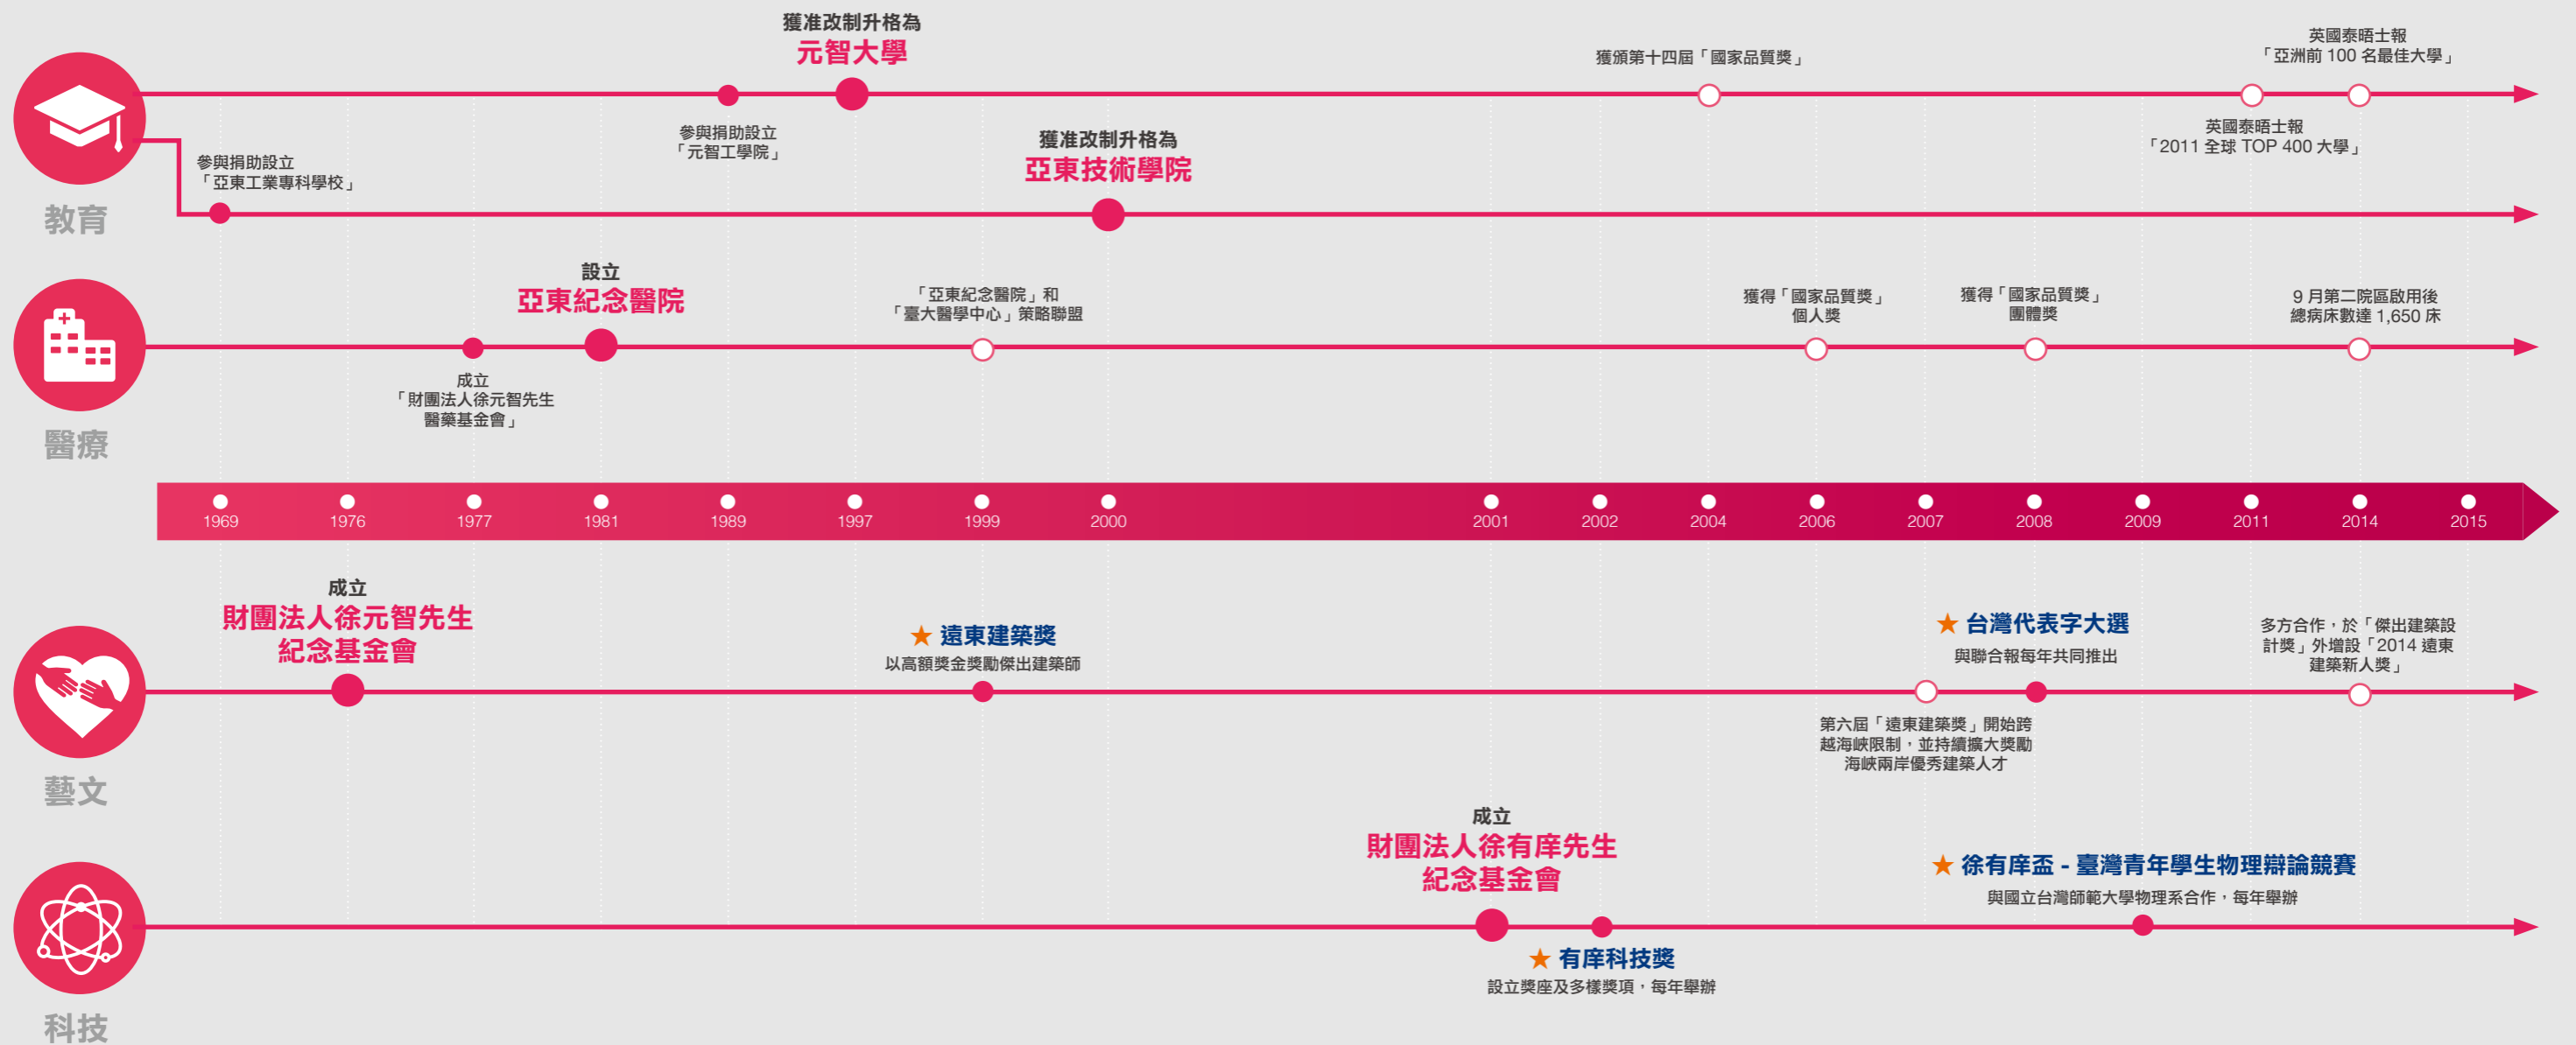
教育

參與捐助設立
「亞東工業專科學校」

參與捐助設立
「元智工學院」

獲准改制升格為
元智大學

獲准改制升格為
亞東技術學院

獲頒第十四屆「國家品質獎」

英國泰晤士報
「2011 全球 TOP 400 大學」

英國泰晤士報
「亞洲前 100 名最佳大學」

醫療

成立
「財團法人徐元智先生醫藥基金會」

設立
亞東紀念醫院

「亞東紀念醫院」和
「臺大醫學中心」策略聯盟

獲得「國家品質獎」
個人獎

獲得「國家品質獎」
團體獎

9 月第二院區啟用後
總病床數達 1,650 床

1969 1976 1977 1981 1989 1997 1999 2000 2001 2002 2004 2006 2007 2008 2009 2011 2014 2015

藝文

成立
財團法人徐元智先生紀念基金會

★ 遠東建築獎
以高額獎金獎勵傑出建築師

第六屆「遠東建築獎」開始跨越海峽限制，並持續擴大獎勵海峽兩岸優秀建築人才

★ 台灣代表字大選
與聯合報每年共同推出

多方合作，於「傑出建築設計獎」外增設「2014 遠東建築新人獎」

科技

成立
財團法人徐有庠先生紀念基金會

★ 有庠科技獎
設立獎座及多樣獎項，每年舉辦

★ 徐有庠盃 - 臺灣青年學生物理辯論競賽
與國立台灣師範大學物理系合作，每年舉辦